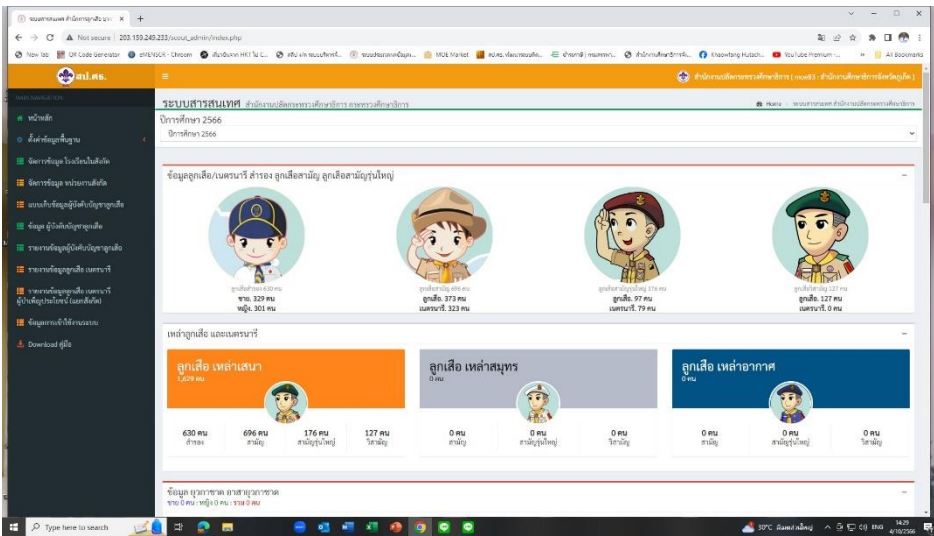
ระบบสารสนเทศ สำนักงานลูกเสือ ×  +

Not secure | 203.159.249.233/scout_admin/index.php

New Tab  QR Code Generator  eMENSCR - Chrome  เรียนบัญชี HKT ไม่ C...  สพ. ปท. ระบบบริหาร...  ระบบข้อมูล...  MOE Market  สพป.เพื่อนระบบ...  ข่าวสาร | กรมสรรพา...  สำนักงานศึกษาธิการจั...  Knowlang Hutach...  YouTube Premium -...  All Bookmarks

สป.ศธ.

MAIN NAVIGATION

หน้าหลัก

ตั้งค่าข้อมูลพื้นฐาน

จัดการข้อมูล โรงเรียนในสังกัด

จัดการข้อมูล หน่วยงานสังกัด

แบบเก็บข้อมูลผู้บังคับบัญชาลูกเสือ

ข้อมูล ผู้บังคับบัญชาลูกเสือ

รายงานข้อมูลผู้บังคับบัญชาลูกเสือ

รายงานข้อมูลลูกเสือ เนตรนารี

รายงานข้อมูลลูกเสือ เนตรนารี ผู้บำเพ็ญประโยชน์ (นอกสังกัด)

ข้อมูลการเข้าใช้งานระบบ

Download คู่มือ

สำนักงานปลัดกระทรวงศึกษาธิการ [ moe83 : สำนักงานศึกษาธิการจังหวัดภูเก็ต ]

ระบบสารสนเทศ สำนักงานปลัดกระทรวงศึกษาธิการ กระทรวงศึกษาธิการ

Home › ระบบสารสนเทศ สำนักงานปลัดกระทรวงศึกษาธิการ

ปีการศึกษา 2566

ปีการศึกษา 2566

ข้อมูลลูกเสือ/เนตรนารี สำรอง ลูกเสือสามัญ ลูกเสือสามัญรุ่นใหญ่

ลูกเสือสำรอง 630 คน
ชาย. 329 คน
หญิง. 301 คน

ลูกเสือสามัญ 696 คน
ลูกเสือ. 373 คน
เนตรนารี. 323 คน

ลูกเสือสามัญรุ่นใหญ่ 176 คน
ลูกเสือ. 97 คน
เนตรนารี. 79 คน

ลูกเสือวิสามัญ 127 คน
ลูกเสือ. 127 คน
เนตรนารี. 0 คน

เหล่าลูกเสือ และเนตรนารี

ลูกเสือ เหล่าเสนา
1,629 คน

630 คน
สำรอง

696 คน
สามัญ

176 คน
สามัญรุ่นใหญ่

127 คน
วิสามัญ

ลูกเสือ เหล่าสมุทร
0 คน

0 คน
สามัญ

0 คน
สามัญรุ่นใหญ่

0 คน
วิสามัญ

ลูกเสือ เหล่าอากาศ
0 คน

0 คน
สามัญ

0 คน
สามัญรุ่นใหญ่

0 คน
วิสามัญ

ข้อมูล ยุวกาชาด อาสายุวกาชาด
ชาย 0 คน : หญิง 0 คน : รวม 0 คน

Type here to search

30°C มีเมฆส่วนมาก  ENG  14:29  4/10/2566